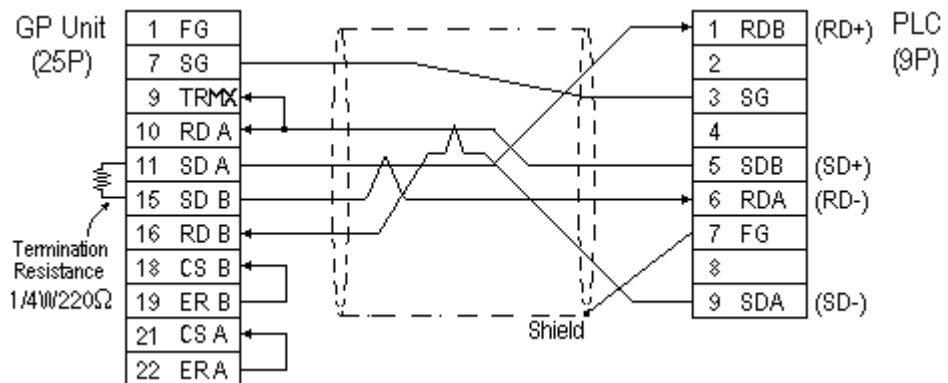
GP Unit (25P)

| 1 | FG |
|---|---|
| 7 | SG |
| 9 | TRMX |
| 10 | RD A |
| 11 | SD A |
| 15 | SD B |
| 16 | RD B |
| 18 | CS B |
| 19 | ER B |
| 21 | CS A |
| 22 | ER A |

Termination Resistance 1/4W220Ω

Shield

PLC (9P)

| 1 | RDB | (RD+) |
|---|---|---|
| 2 | | |
| 3 | SG | |
| 4 | | |
| 5 | SDB | (SD+) |
| 6 | RDA | (RD-) |
| 7 | FG | |
| 8 | | |
| 9 | SDA | (SD-) |